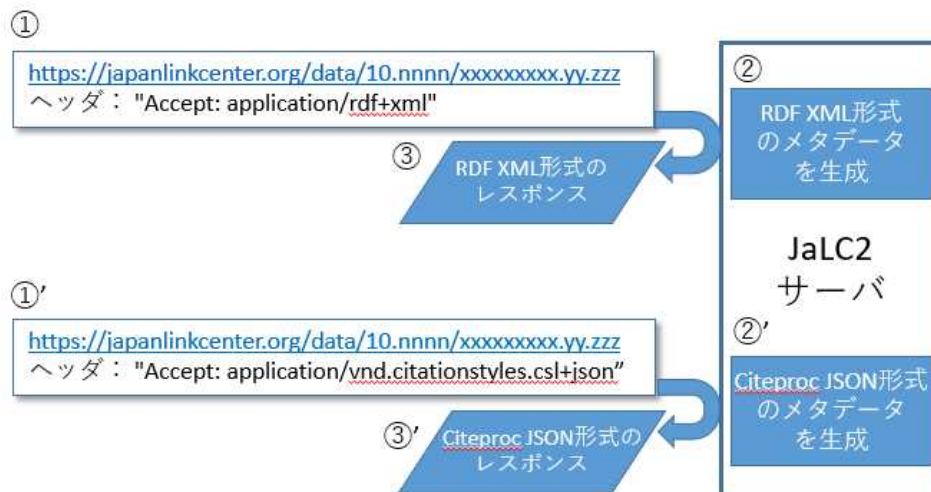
①

https://japanlinkcenter.org/data/10.nnnn/xxxxxxxxx.yy.zzz
ヘッダ： "Accept: application/rdf+xml"

③ RDF XML形式のレスポンス

② RDF XML形式のメタデータを生成

JaLC2 サーバ

①'

https://japanlinkcenter.org/data/10.nnnn/xxxxxxxxx.yy.zzz
ヘッダ： "Accept: application/vnd.citationstyles.csl+json"

③' Citeproc JSON形式のレスポンス

②' Citeproc JSON形式のメタデータを生成